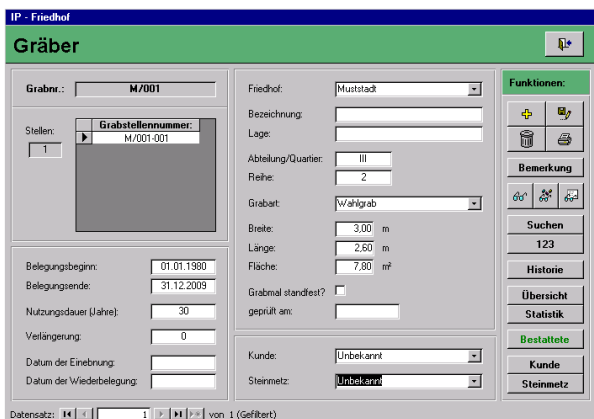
IP - Friedhof

Gräber

Grabnr.: M/001

Stellen: 1

| Grabstellennummer: |
|---|
| M/001-001 |

Belegungsbeginn: 01.01.1980
Belegungsende: 31.12.2009
Nutzungsdauer (Jahre): 30
Verlängerung: 0
Datum der Einebnung:
Datum der Wiederbelegung:

Friedhof: Muststadt
Bezeichnung:
Lage:
Abteilung/Quartier: III
Reihe: 2
Grabart: Wahlgrab
Breite: 3,00 m
Länge: 2,60 m
Fläche: 7,80 m²
Grabmal standfest?
geprüft am:

Kunde: Unbekannt
Steinmetz: Unbekannt

Funktionen:
Bemerkung
Suchen
123
Historie
Übersicht
Statistik
Bestattete
Kunde
Steinmetz

Datensatz: 1 von 1 (Gefiltert)